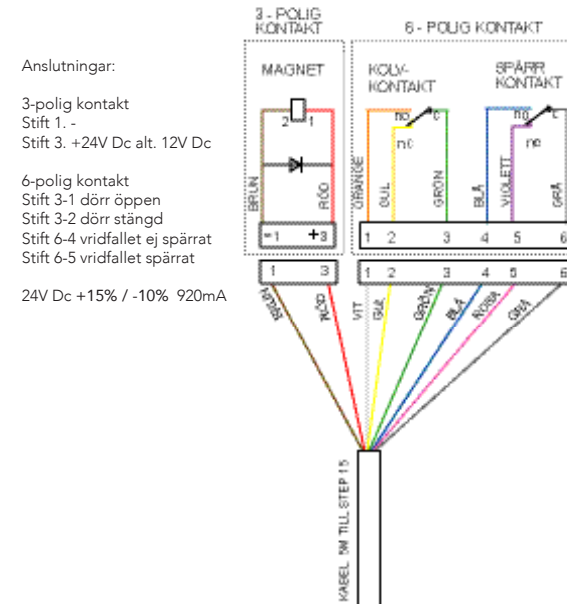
Anslutningar:

3-polig kontakt
Stift 1. -
Stift 3. +24V Dc alt. 12V Dc

6-polig kontakt
Stift 3-1 dörr öppen
Stift 3-2 dörr stängd
Stift 6-4 vridfallet ej spärrat
Stift 6-5 vridfallet spärrat

24V Dc +15% / -10% 920mA

3 - POLIG KONTAKT

6 - POLIG KONTAKT

MAGNET

KOLV-KONTAKT

SPÄRR KONTAKT

2 1

no c nc

no c nc

BRUN RÖD

ORANGE GUL GRÖN

BLÅ VIOLETT GRÅ

-1 +3

1 2 3 4 5 6

1 3

1 2 3 4 5 6

BRUN RÖD VIT GUL GRÖN BLÅ ROSA GRÅ

KABEL 5M TILL STEP 15